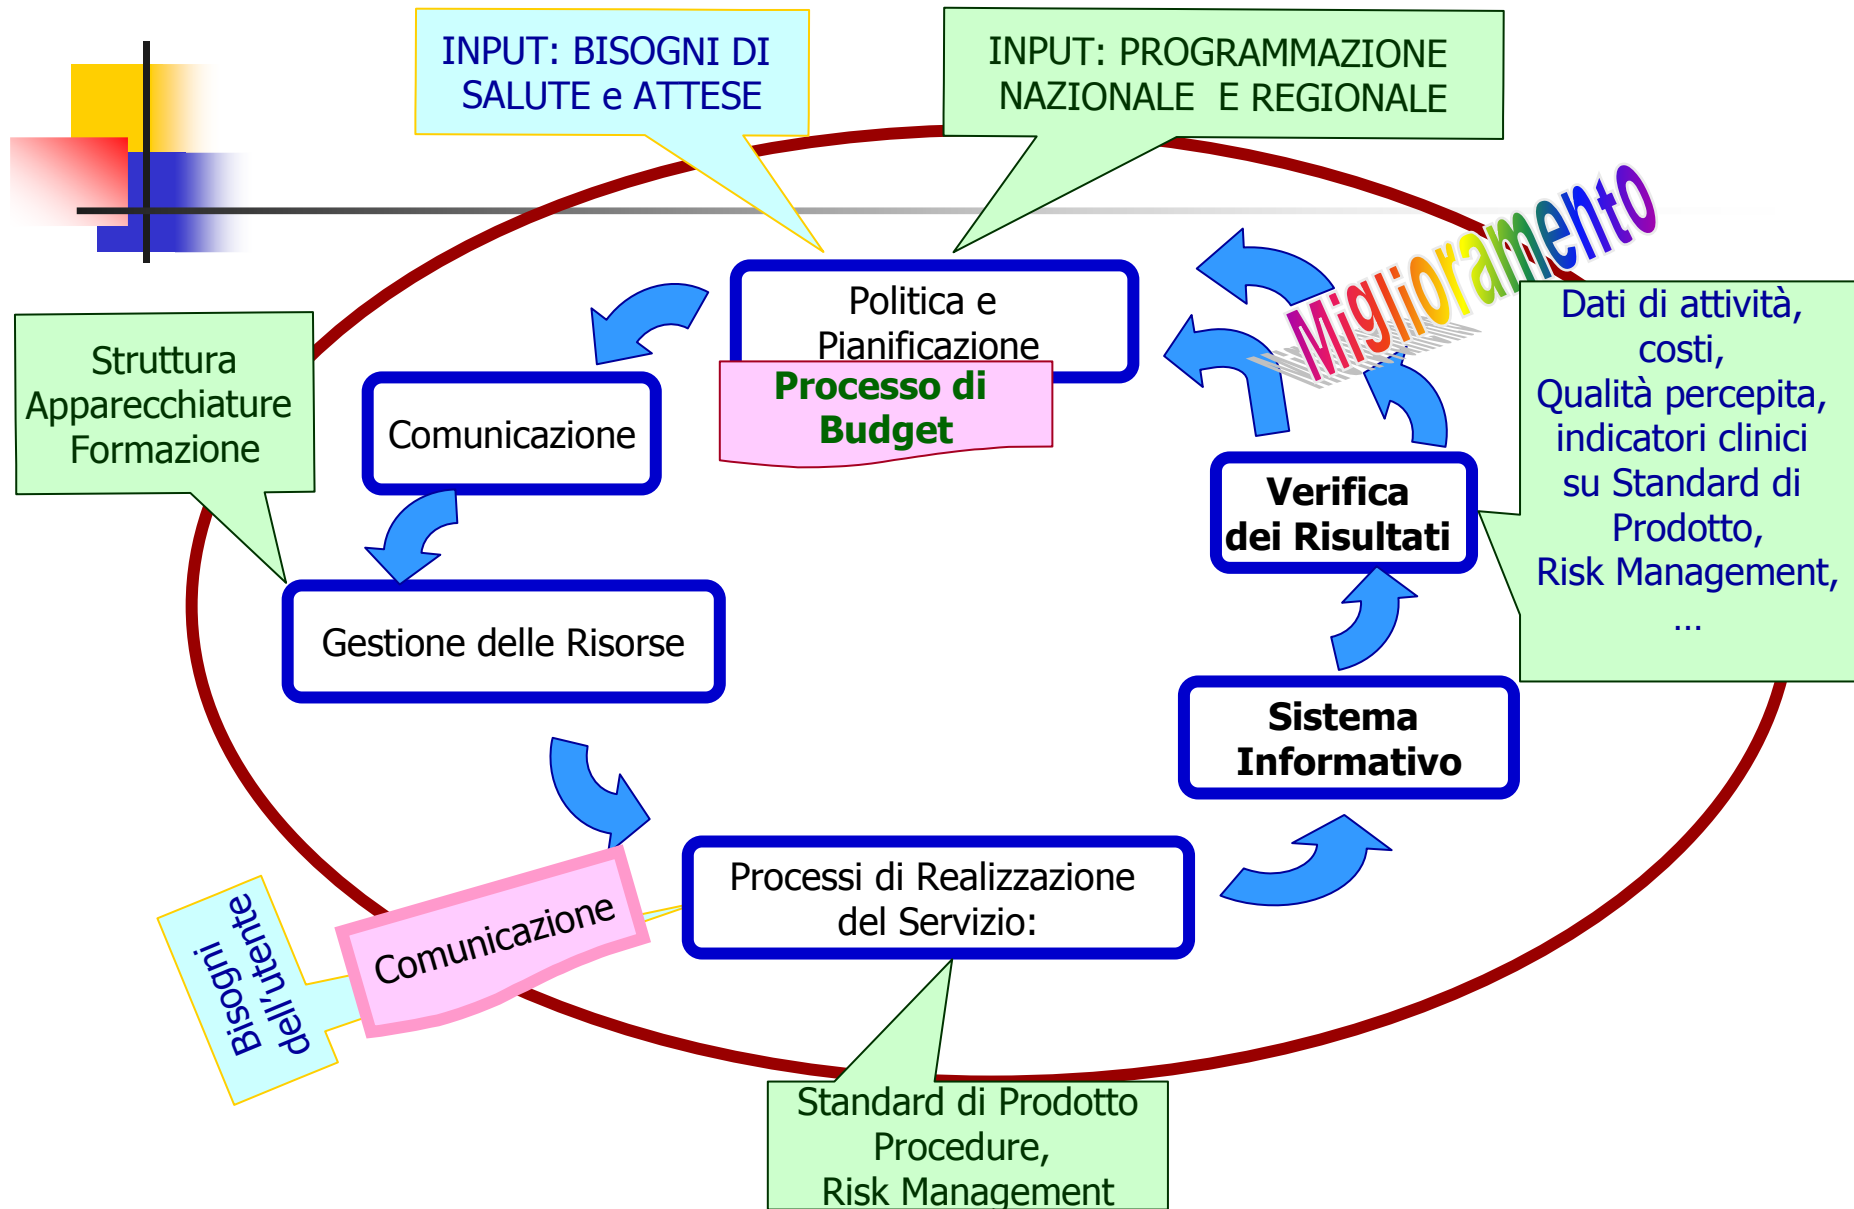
INPUT: BISOGNI DI SALUTE e ATTESE

INPUT: PROGRAMMAZIONE NAZIONALE E REGIONALE

Miglioramento

Politica e Pianificazione

Processo di Budget

Comunicazione

Struttura Apparecchiature Formazione

Gestione delle Risorse

Dati di attività, costi, Qualità percepita, indicatori clinici su Standard di Prodotto, Risk Management, …

Verifica dei Risultati

Sistema Informativo

Processi di Realizzazione del Servizio:

Comunicazione

Bisogni dell'utente

Standard di Prodotto Procedure, Risk Management